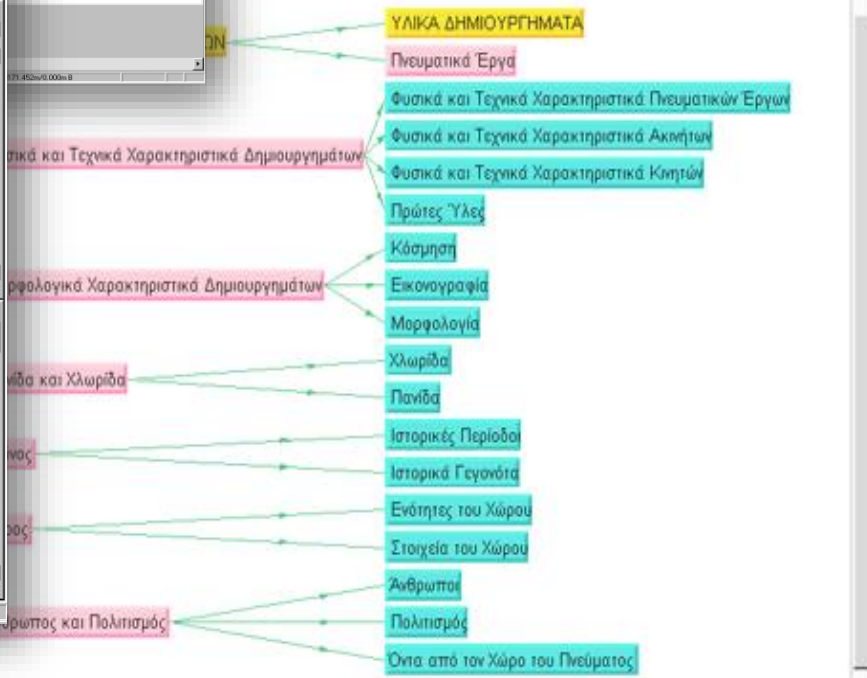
ΩΝ

171.452m/0.000m 8

ΥΛΙΚΑ ΔΗΜΙΟΥΡΓΗΜΑΤΑ

Πνευματικά Έργα

τικά και Τεχνικά Χαρακτηριστικά Δημιουργημάτων

Φυσικά και Τεχνικά Χαρακτηριστικά Πνευματικών Έργων

Φυσικά και Τεχνικά Χαρακτηριστικά Ακινήτων

Φυσικά και Τεχνικά Χαρακτηριστικά Κινητών

Πρώτες Ύλες

ρφολογικά Χαρακτηριστικά Δημιουργημάτων

Κόσμηση

Εικονογραφία

Μορφολογία

νίδα και Χλωρίδα

Χλωρίδα

Πανίδα

νος

Ιστορικές Περίοδοι

Ιστορικά Γεγονότα

ρος

Ενότητες του Χώρου

Στοιχεία του Χώρου

ρωπος και Πολιτισμός

Άνθρωποι

Πολιτισμός

Οντα από τον Χώρο του Πνεύματος